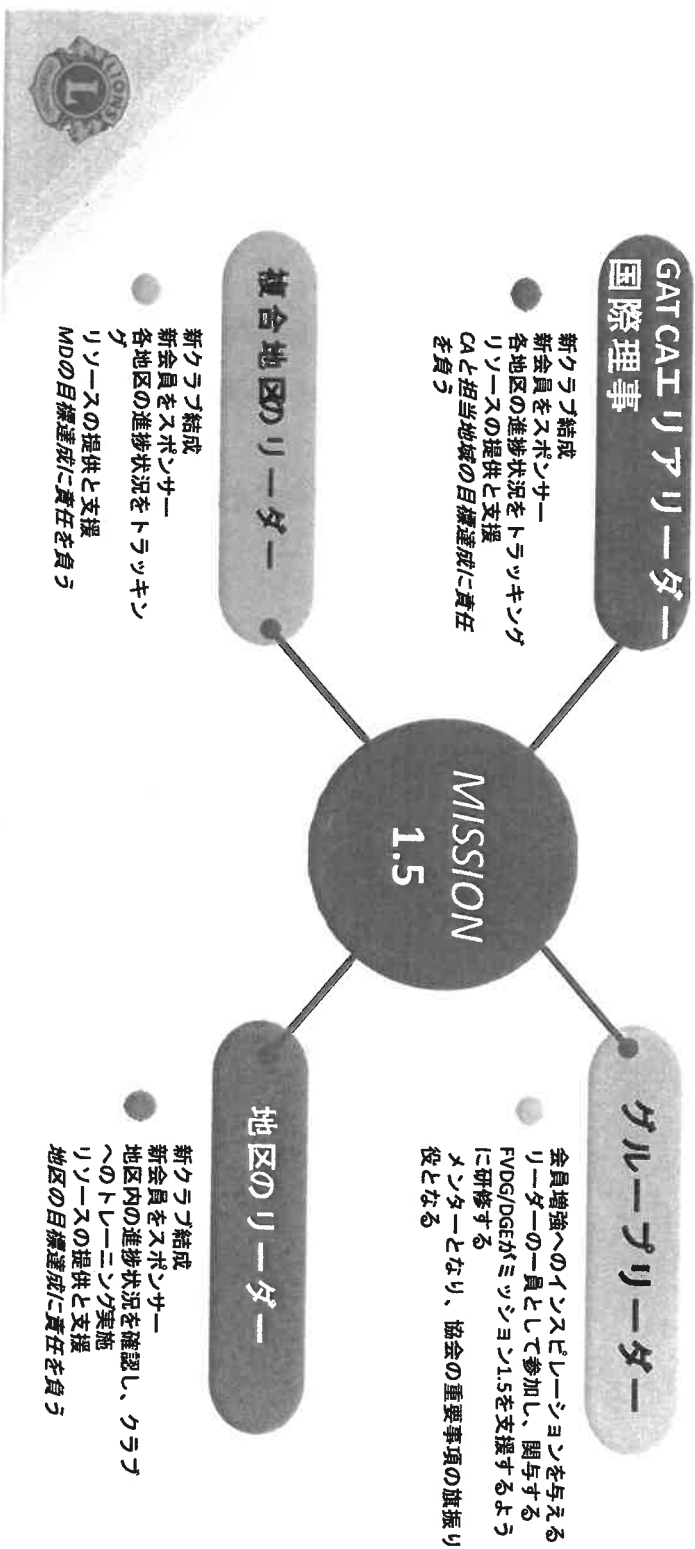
GAT CAエリアリーダー
国際理事

新クラブ結成
新会員をスポンサー
各地区の進捗状況をトラッキング
リソースの提供と支援
CAと担当地域の目標達成に責任を負う

複合地区のリーダー

新クラブ結成
新会員をスポンサー
各地区の進捗状況をトラッキング
リソースの提供と支援
MDの目標達成に責任を負う

MISSION
1.5

グループリーダー

会員増強へのインスピレーションを与えるリーダーの一員として参加し、関与する
FVDG/DGEがミッション1.5を支援するように研修する
メンターとなり、協会の重要事項の旗振り役となる

地区のリーダー

新クラブ結成
新会員をスポンサー
地区内の進捗状況を確認し、クラブへのトレーニング実施
リソースの提供と支援
地区の目標達成に責任を負う